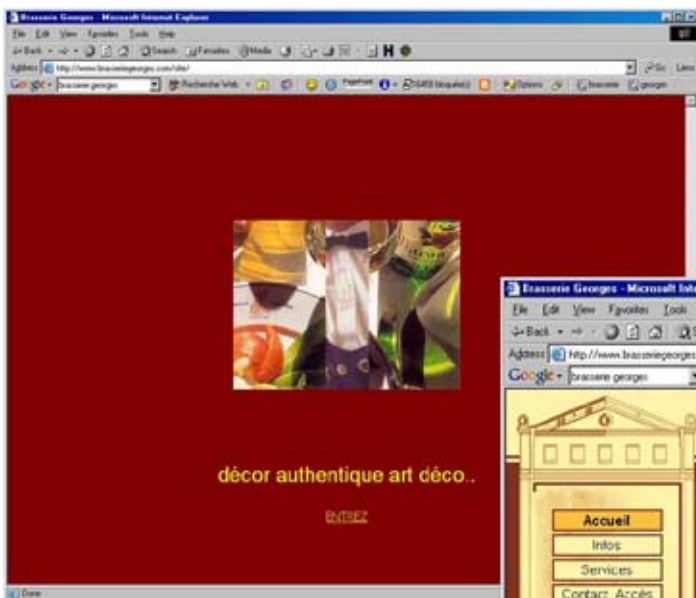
Brasserie Georges - Microsoft Internet Explorer

File Edit View Favorites Tools Help

Back Search Favorites Media

Address http://www.brasseriegeorges.com/site/

Go Links

Google brasserie georges Recherche Web PageRank

décor authentique art déco..

ENTREZ

Done

Brasserie Georges - Microsoft Inte

File Edit View Favorites Tools

Back

Address http://www.brasseriegeorges

Google brasserie georges

Accueil

Infos

Services

Contact Accès